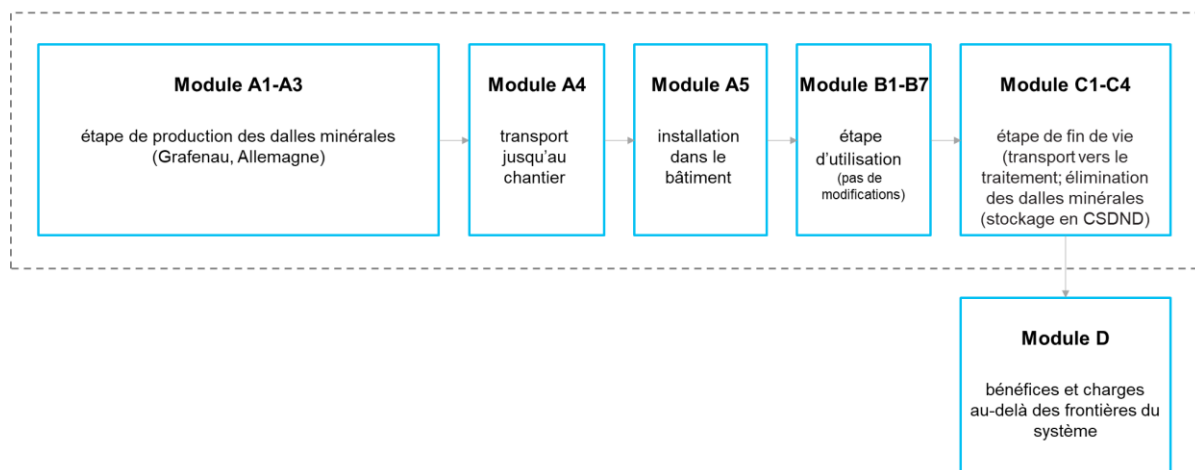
Module A1-A3

étape de production des dalles minérales (Grafenau, Allemagne)

Module A4

transport jusqu'au chantier

Module A5

installation dans le bâtiment

Module B1-B7

étape d'utilisation (pas de modifications)

Module C1-C4

étape de fin de vie (transport vers le traitement; élimination des dalles minérales (stockage en CSDND)

Module D

bénéfices et charges au-delà des frontières du système